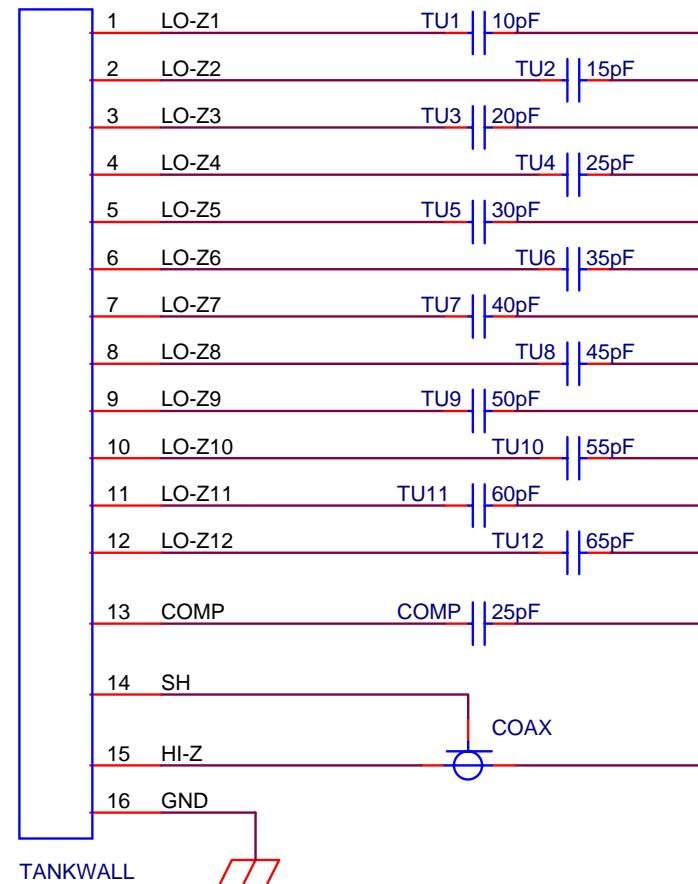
1 LO-Z1 TU1 10pF
2 LO-Z2 TU2 15pF
3 LO-Z3 TU3 20pF
4 LO-Z4 TU4 25pF
5 LO-Z5 TU5 30pF
6 LO-Z6 TU6 35pF
7 LO-Z7 TU7 40pF
8 LO-Z8 TU8 45pF
9 LO-Z9 TU9 50pF
10 LO-Z10 TU10 55pF
11 LO-Z11 TU11 60pF
12 LO-Z12 TU12 65pF
13 COMP COMP 25pF
14 SH
COAX
15 HI-Z
16 GND
TANKWALL